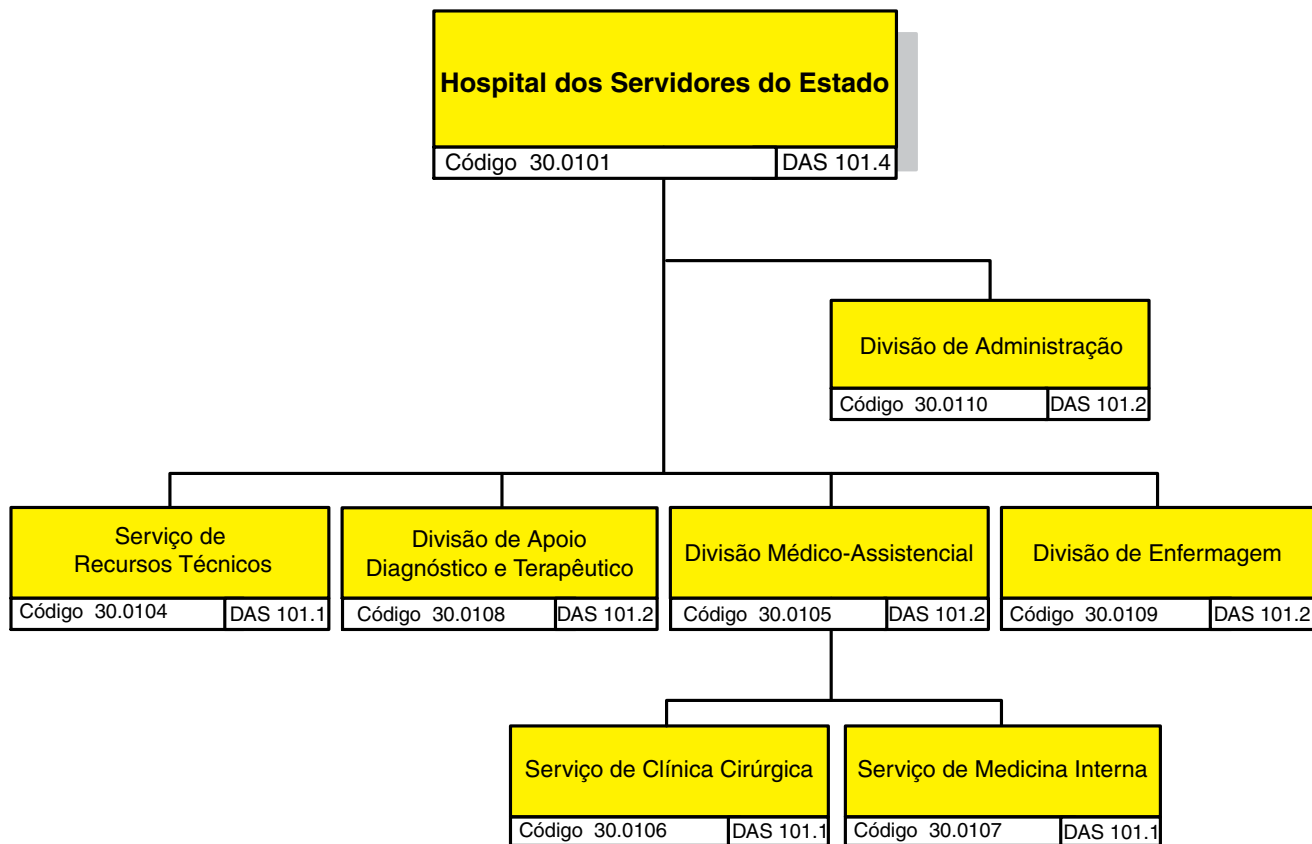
Hospital dos Servidores do Estado
Código 30.0101 DAS 101.4

Divisão de Administração
Código 30.0110 DAS 101.2

Serviço de Recursos Técnicos
Código 30.0104 DAS 101.1

Divisão de Apoio Diagnóstico e Terapêutico
Código 30.0108 DAS 101.2

Divisão Médico-Assistencial
Código 30.0105 DAS 101.2

Divisão de Enfermagem
Código 30.0109 DAS 101.2

Serviço de Clínica Cirúrgica
Código 30.0106 DAS 101.1

Serviço de Medicina Interna
Código 30.0107 DAS 101.1